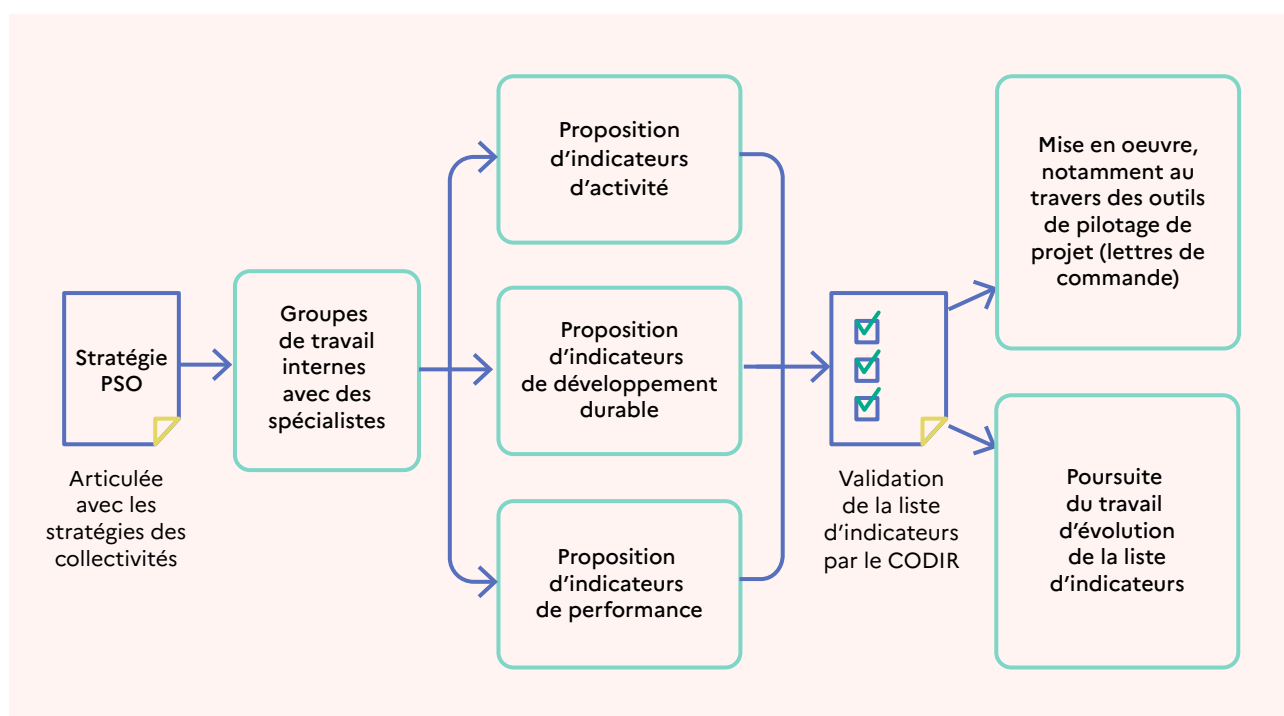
Stratégie PSO

Articulée avec les stratégies des collectivités

Groupes de travail internes avec des spécialistes

Proposition d'indicateurs d'activité

Proposition d'indicateurs de développement durable

Proposition d'indicateurs de performance

Validation de la liste d'indicateurs par le CODIR

Mise en oeuvre, notamment au travers des outils de pilotage de projet (lettres de commande)

Poursuite du travail d'évolution de la liste d'indicateurs